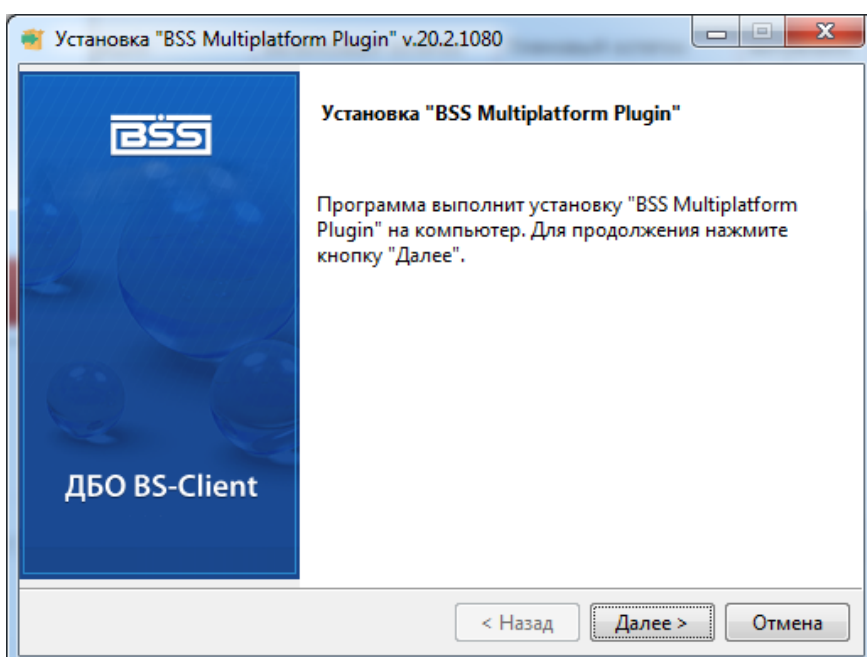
Установка "BSS Multiplatform Plugin" v.20.2.1080

BSS

ДБО BS-Client

Установка "BSS Multiplatform Plugin"

Программа выполнит установку "BSS Multiplatform Plugin" на компьютер. Для продолжения нажмите кнопку "Далее".

< Назад | Далее > | Отмена